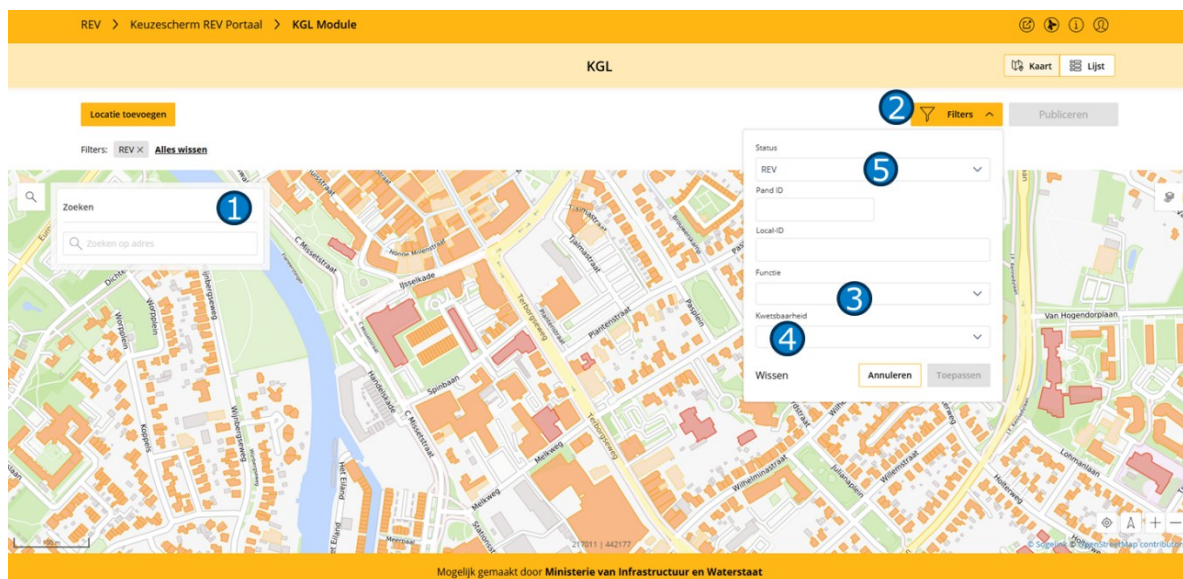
REV > Keuzescherm REV Portaal > KGL Module

KGL

Kaart Lijst

Locatie toevoegen

2 Filters

Publiceren

Filters: REV × Alles wissen

Zoeken 1

Zoeken op adres

Status

REV 5

Pand ID

Local-ID

Functie

3

Kwetsbaarheid

4

Wissen Annuleren Toepassen

IJsselkade
C Missetstraat
Tjalmastraat
Plantenstraat
Spinbaan
Handelskade
C Missetstraat
Melkweg
Terborgseweg
Wilhelminastraat
Julianaplein
Willemstraat
Van Hogendorplaan
Lohmanlaan
Het Eiland
Stationsstraat
Dichterslaan
Vondellaan
Kolkplein

100 m

217011 | 442177

A

© Sopelink © OpenStreetMap contributors

Mogelijk gemaakt door Ministerie van Infrastructuur en Waterstaat